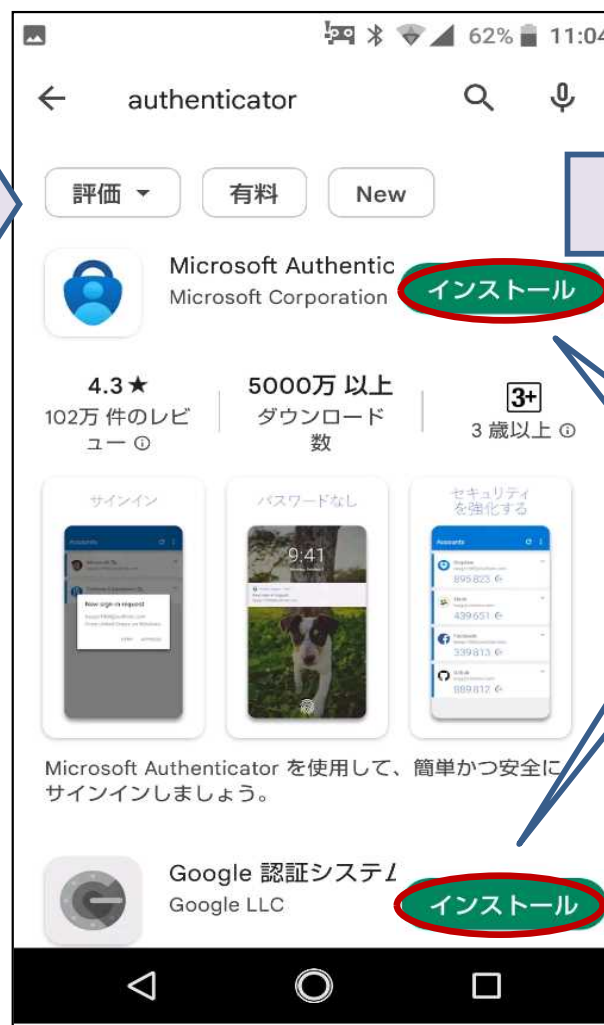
62% 11:04

authenticator

評価 ▾ 有料 New

Microsoft Authentic
Microsoft Corporation
インストール

4.3★
102万 件のレビュー ⓘ

5000万 以上
ダウンロード数

3+
3 歳以上 ⓘ

サインイン

パスワードなし

9:41

セキュリティを強化する

Accounts

895 823

439 651

339 813

889 812

Microsoft Authenticator を使用して、簡単かつ安全にサインインしましょう。

Google 認証システム
Google LLC
インストール